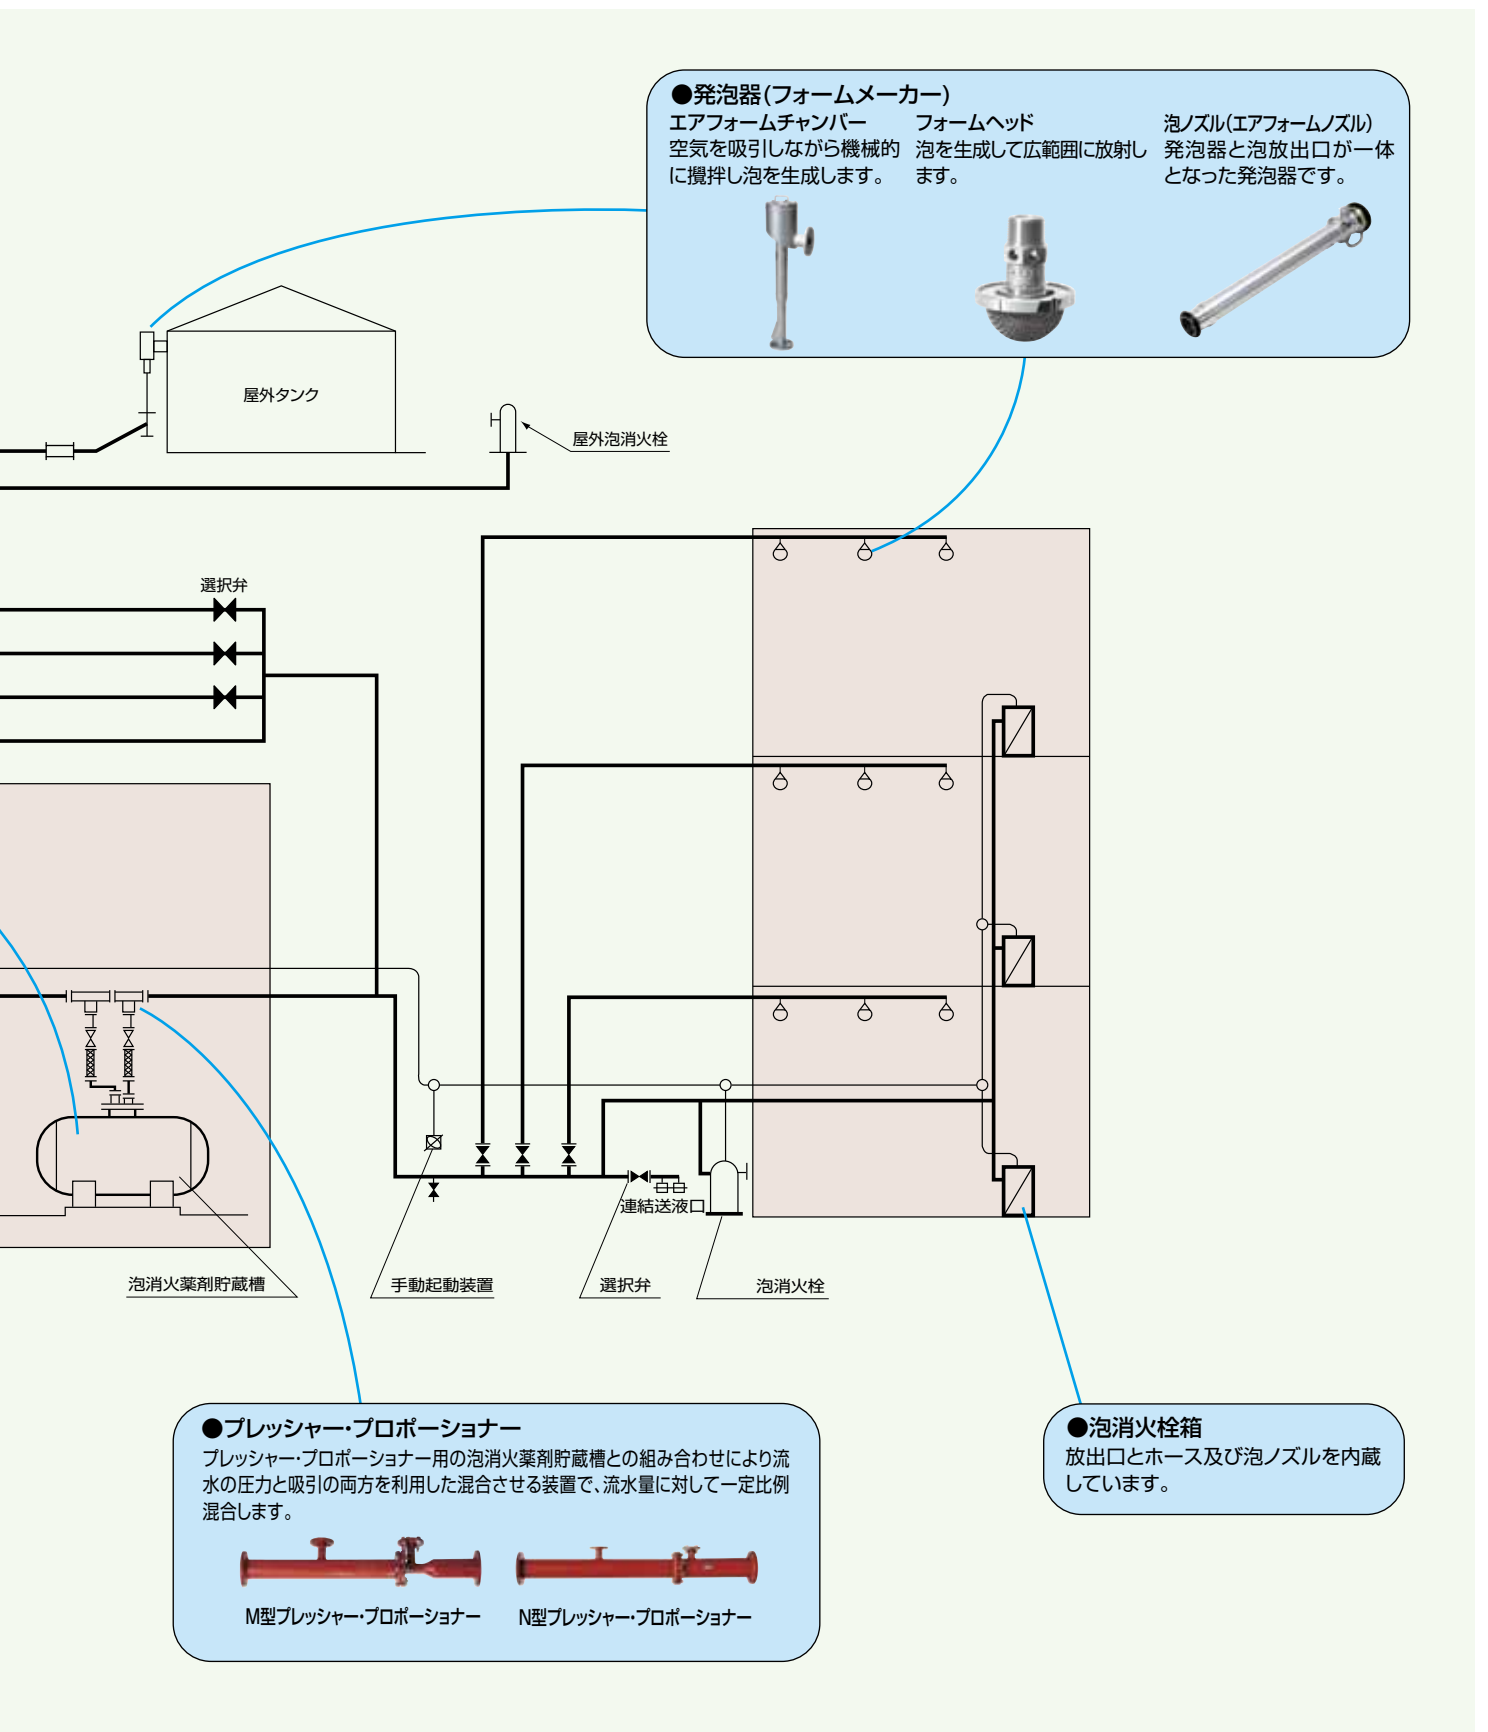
●発泡器(フォームメーカー)

エアフォームチャンバー
空気を吸引しながら機械的に攪拌し泡を生成します。

フォームヘッド
泡を生成して広範囲に放射します。

泡ノズル(エアフォームノズル)
発泡器と泡放出口が一体となった発泡器です。

屋外タンク

屋外泡消火栓

選択弁

連結送液口

泡消火薬剤貯蔵槽

手動起動装置

選択弁

泡消火栓

●プレッシャー・プロポーショナー
プレッシャー・プロポーショナー用の泡消火薬剤貯蔵槽との組み合わせにより流水の圧力と吸引の両方を利用した混合させる装置で、流水量に対して一定比例混合します。

M型プレッシャー・プロポーショナー

N型プレッシャー・プロポーショナー

●泡消火栓箱
放出口とホース及び泡ノズルを内蔵しています。